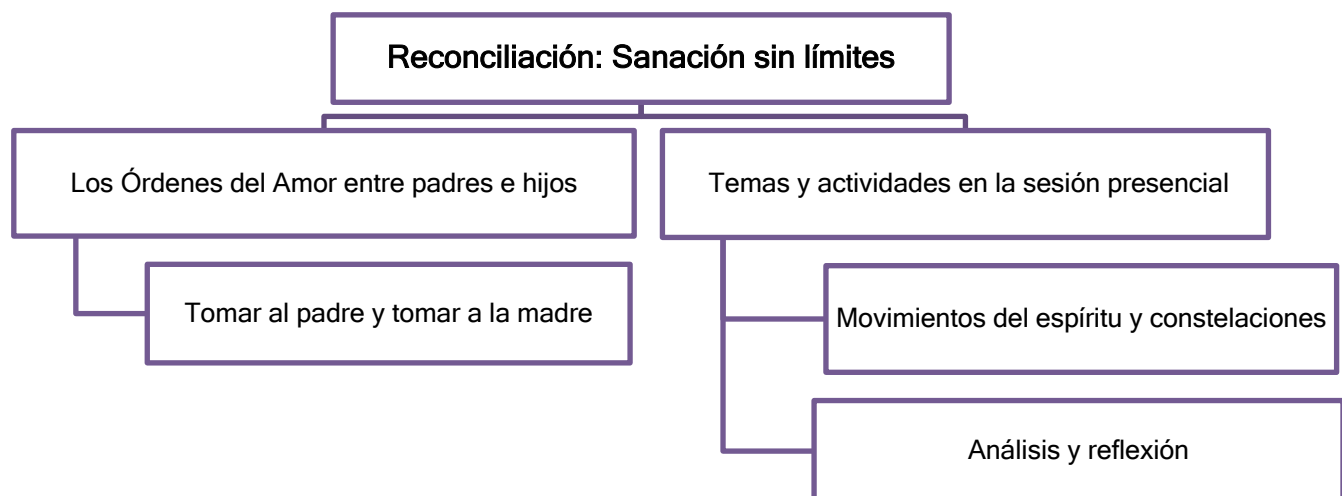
Reconciliación: Sanación sin límites

Los Órdenes del Amor entre padres e hijos

Tomar al padre y tomar a la madre

Temas y actividades en la sesión presencial

Movimientos del espíritu y constelaciones

Análisis y reflexión